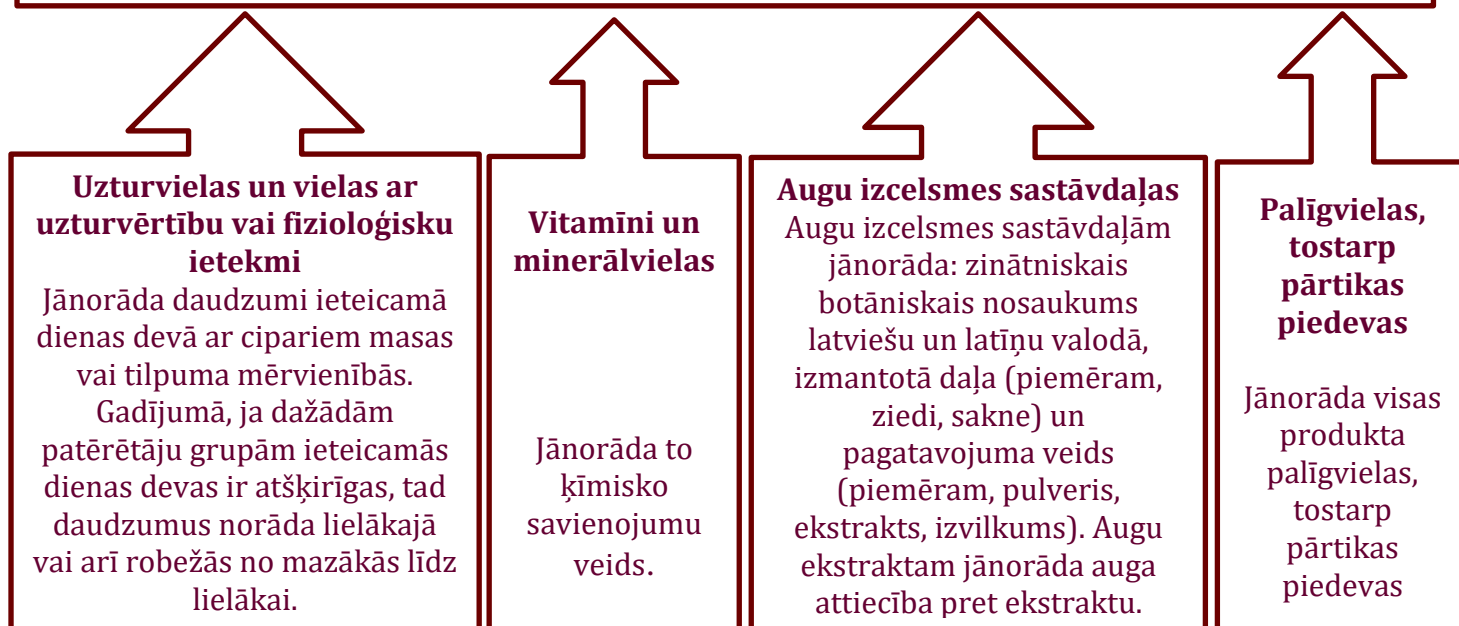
Uzturvielas un vielas ar uzturvērtību vai fizioloģisku ietekmi
Jānorāda daudzumi ieteicamā dienas devā ar cipariem masas vai tilpuma mērvienībās. Gadījumā, ja dažādām patērētāju grupām ieteicamās dienas devas ir atšķirīgas, tad daudzumus norāda lielākajā vai arī robežās no mazākās līdz lielākai.

Vitamīni un minerālvielas
Jānorāda to ķīmisko savienojumu veids.

Augu izcelsmes sastāvdaļas
Augu izcelsmes sastāvdaļām jānorāda: zinātniskais botāniskais nosaukums latviešu un latīņu valodā, izmantotā daļa (piemēram, ziedi, sakne) un pagatavojuma veids (piemēram, pulveris, ekstrakts, izvilkums). Augu ekstraktam jānorāda auga attiecība pret ekstraktu.

Palīgvielas, tostarp pārtikas piedevas
Jānorāda visas produkta palīgvielas, tostarp pārtikas piedevas